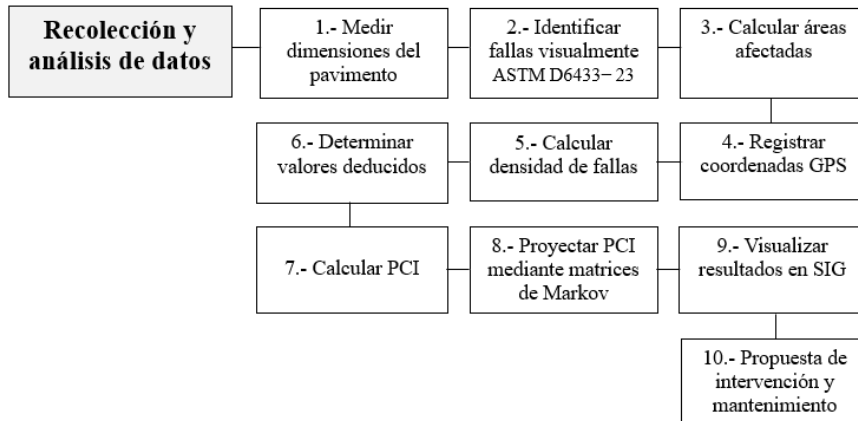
Recolección y análisis de datos

1.- Medir dimensiones del pavimento

2.- Identificar fallas visualmente ASTM D6433− 23

3.- Calcular áreas afectadas

4.- Registrar coordenadas GPS

5.- Calcular densidad de fallas

6.- Determinar valores deducidos

7.- Calcular PCI

8.- Proyectar PCI mediante matrices de Markov

9.- Visualizar resultados en SIG

10.- Propuesta de intervención y mantenimiento